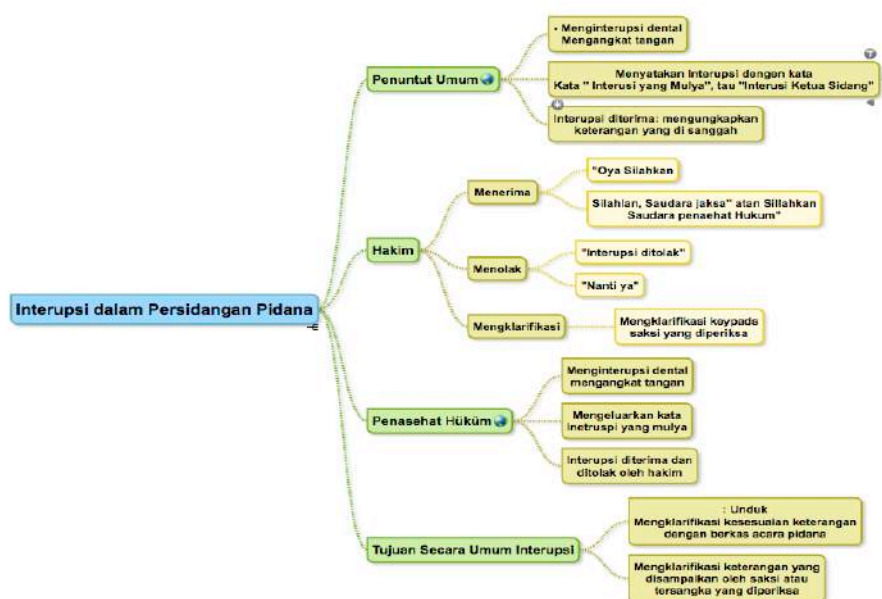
Interupsi dalam Persidangan Pidana

Penuntut Umum

- Menginterupsi dental Mengangkat tangan

Menyatakan Interupsi dengan kata Kata " Interusi yang Mulya", tau "Interusi Ketua Sidang"

Interupsi diterima: mengungkapkan keterangan yang di sanggah

Hakim

Menerima

"Oya Silahkan

Silahlan, Saudara jaksa" atau Sillahkan Saudara penaehat Hukum"

Menolak

"Interupsi ditolak"

"Nanti ya"

Mengklarifikasi

Mengklarifikasi keypada saksi yang diperiksa

Penasehat Hüküm

Menginterupsi dental mengangkat tangan

Mengeluarkan kata Inetruspi yang mulya

Interupsi diterima dan ditolak oleh hakim

Tujuan Secara Umum Interupsi

: Unduk Mengklarifikasi kesesuaian keterangan dengan berkas acara pidana

Mengklarifikasi keterangan yang disampaikan oleh saksi atau tersangka yang diperiksa